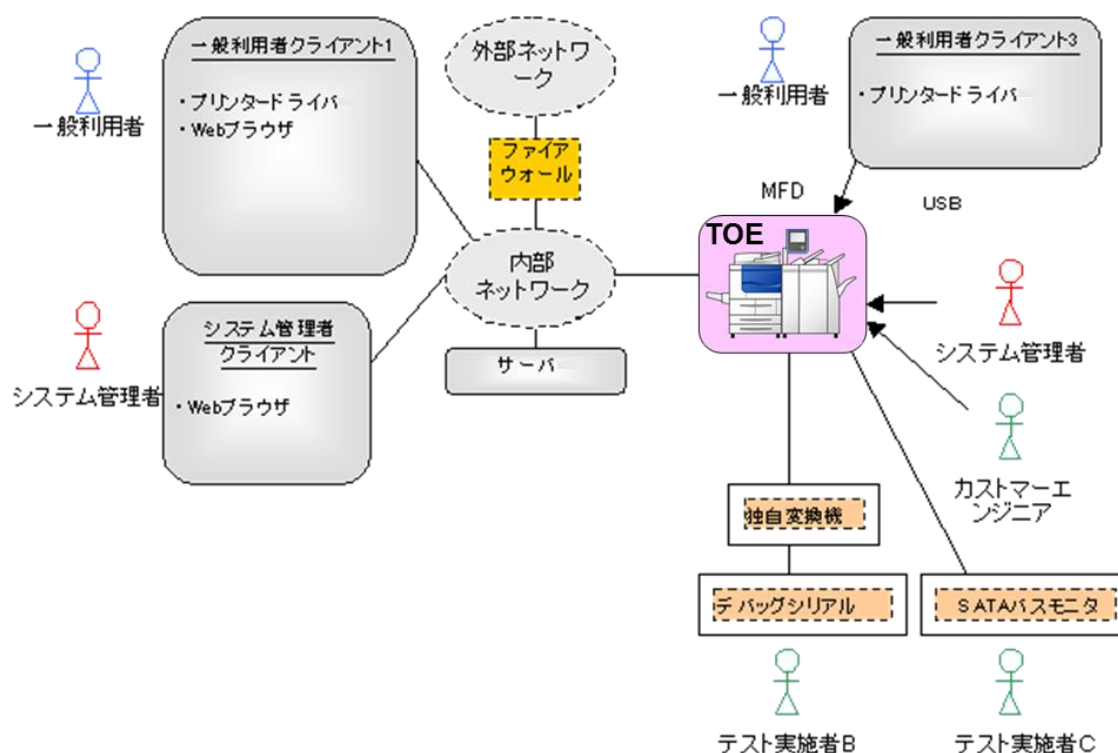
一般利用者

一般利用者クライアント1

・プリンタードライバ

・Webブラウザ

外部ネットワーク

ファイアウォール

内部ネットワーク

サーバ

システム管理者

システム管理者クライアント

・Webブラウザ

一般利用者

一般利用者クライアント3

・プリンタードライバ

MFD

USB

TOE

システム管理者

カストマーエンジニア

独自変換機

デバッグシリアル

SATAバスモニタ

テスト実施者B

テスト実施者C